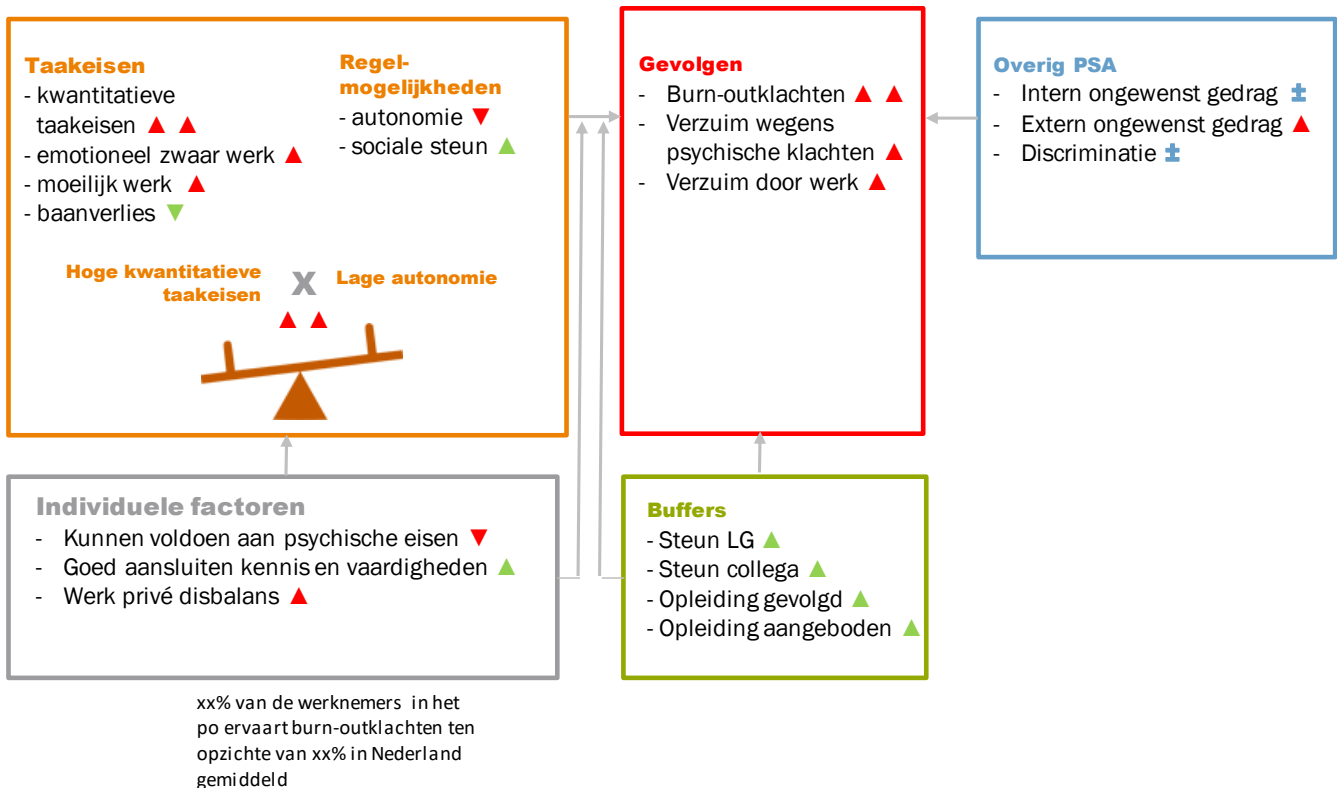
Taakeisen
- kwantitatieve taakeisen ▲ ▲
- emotioneel zwaar werk ▲
- moeilijk werk ▲
- baanverlies ▼

Regelmogelijkheden
- autonomie ▼
- sociale steun ▲

Hoge kwantitatieve taakeisen X Lage autonomie
▲ ▲

Gevolgen
- Burn-outklachten ▲ ▲
- Verzuim wegens psychische klachten ▲
- Verzuim door werk ▲

Overig PSA
- Intern ongewenst gedrag ±
- Extern ongewenst gedrag ▲
- Discriminatie ±

Individuele factoren
- Kunnen voldoen aan psychische eisen ▼
- Goed aansluiten kennis en vaardigheden ▲
- Werk privé disbalans ▲

Buffers
- Steun LG ▲
- Steun collega ▲
- Opleiding gevolgd ▲
- Opleiding aangeboden ▲

xx% van de werknemers in het po ervaart burn-outklachten ten opzichte van xx% in Nederland gemiddeld